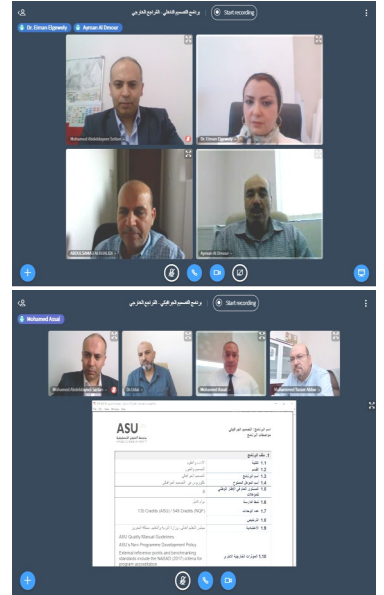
برنامج التصميم الداخلي - التراجع الخارجي
Start recording
Dr. Eiman Elgewely
Ayman Al Dmour
Mohamed Abdelhaleem Soliman
Dr. Eiman Elgewely
ABDELSAMIE ELNEMERY
Ayman Al Dmour

برنامج التصميم الجرافيكي - التراجع الخارجي
Start recording
Mohamed Assal
Mohamed Abdelhaleem Soliman
Dr. Ehab
Mohamed Assal
Mohamed Nasser Nofal

ASU
جامعة العلوم التطبيقية
اسم البرنامج: التصميم الجرافيكي
مواصفات البرنامج
1. ملف البرنامج
1.1 الكلية
1.2 القسم
1.3 اسم البرنامج
1.4 اسم المؤهل الممنوح
1.5 المستوى الوطني للمؤهل
1.6 لغة التدريس
1.7 عدد الوحدات
1.8 الترخيص
1.9 الاعتماد
1.10 المعايير المرجعية الخارجية
130 Credits (ASU) / 540 Credits (NQF)
ASU Quality Manual Guidelines
ASU's New Programme Development Policy
External reference points and benchmarking standards outside the NAQAD (2017) criteria for program accreditation
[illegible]